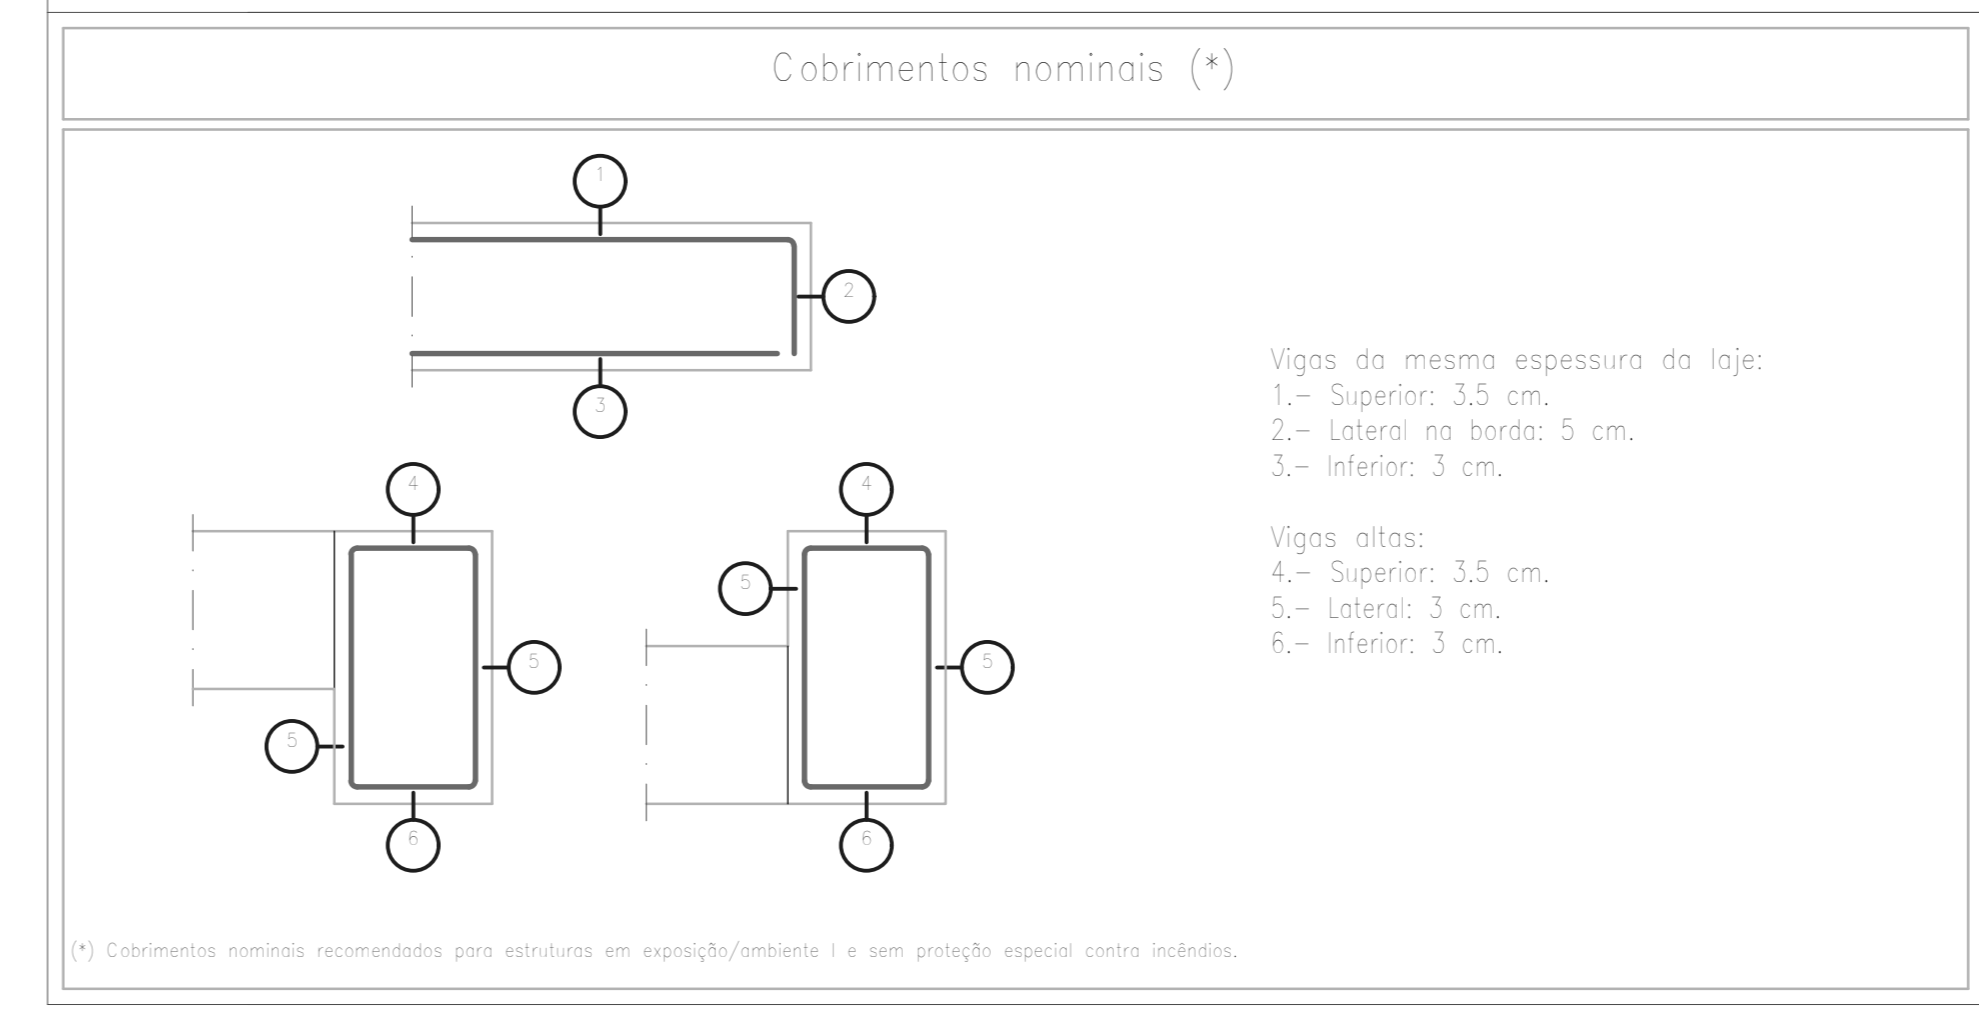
Cobrimentos nominais (*)

1

2

3

4

5

5

6

4

5

5

6

Vigas da mesma espessura da laje:
1.- Superior: 3.5 cm.
2.- Lateral na borda: 5 cm.
3.- Inferior: 3 cm.

Vigas altas:
4.- Superior: 3.5 cm.
5.- Lateral: 3 cm.
6.- Inferior: 3 cm.

(*) Cobrimentos nominais recomendados para estruturas em exposição/ambiente I e sem proteção especial contra incêndios.